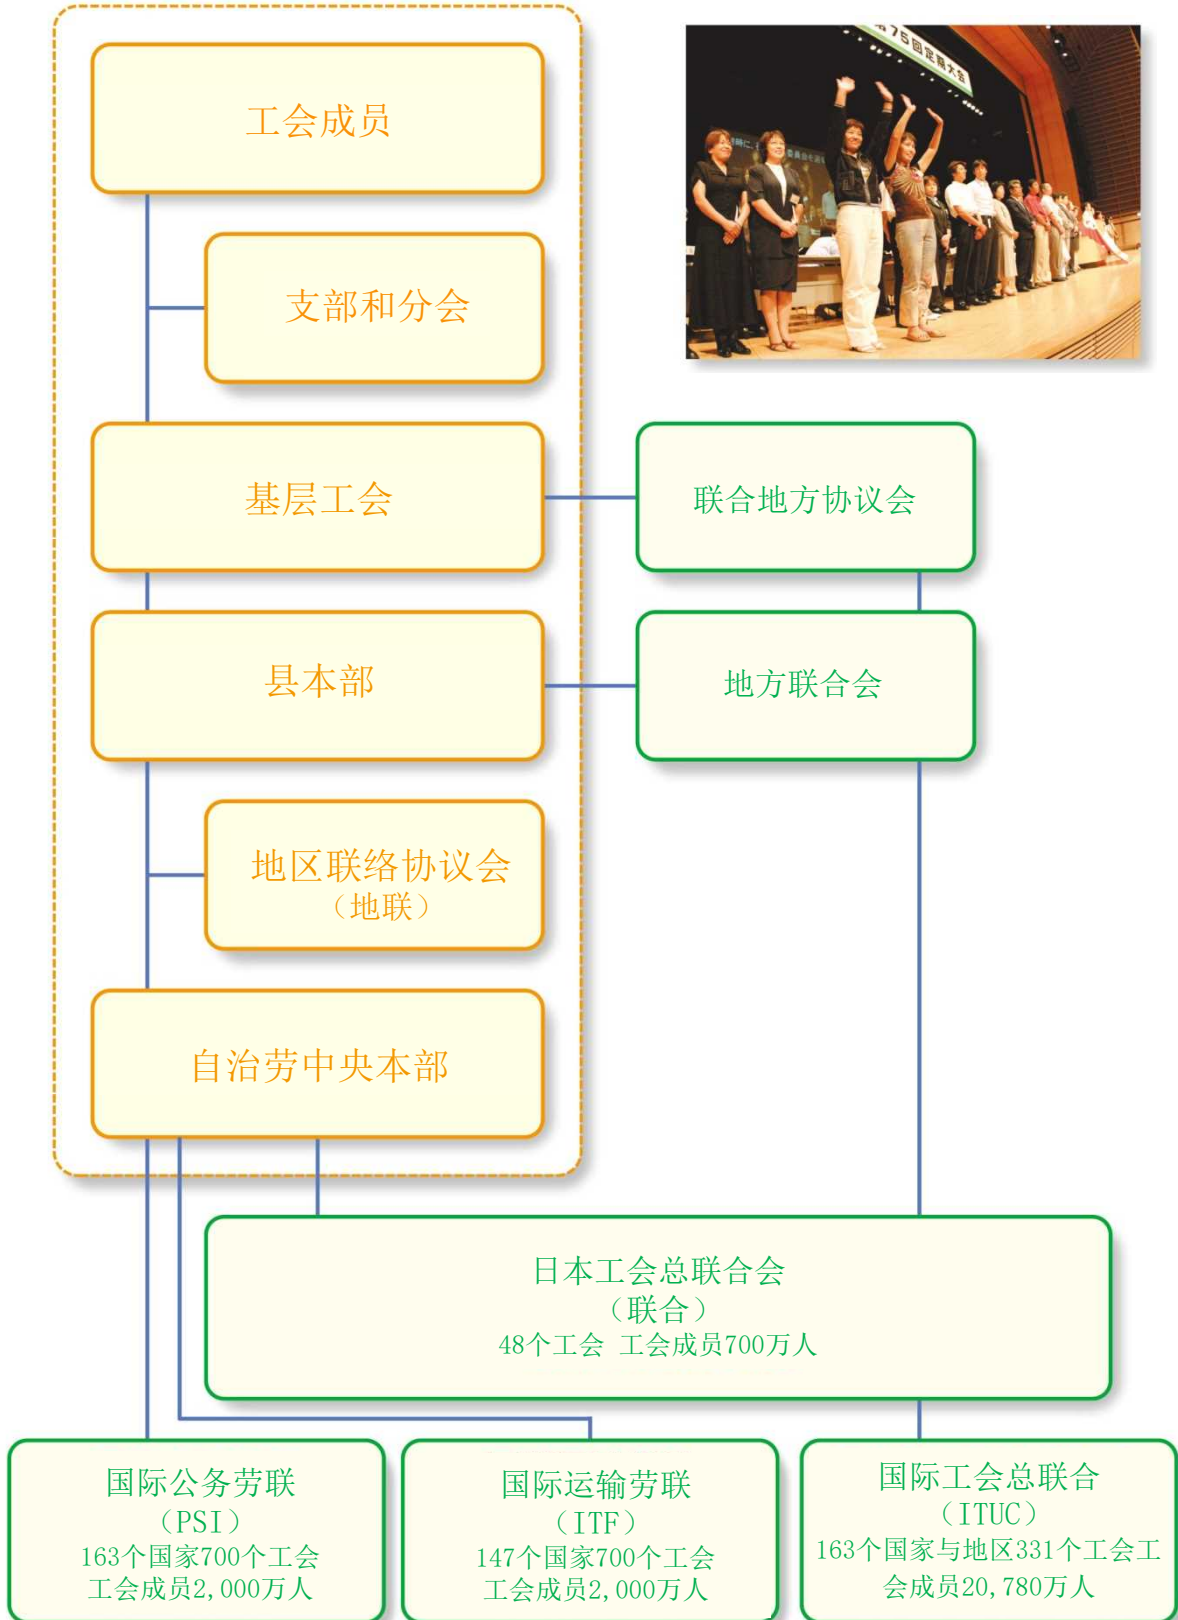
工会成员

支部和分会

基层工会

联合地方协议会

县本部

地方联合会

地区联络协议会
（地联）

自治劳中央本部

日本工会总联合会
（联合）
48个工会 工会成员700万人

国际公务劳联
（PSI）
163个国家700个工会
工会成员2,000万人

国际运输劳联
（ITF）
147个国家700个工会
工会成员2,000万人

国际工会总联合
（ITUC）
163个国家与地区331个工会工会成员20,780万人